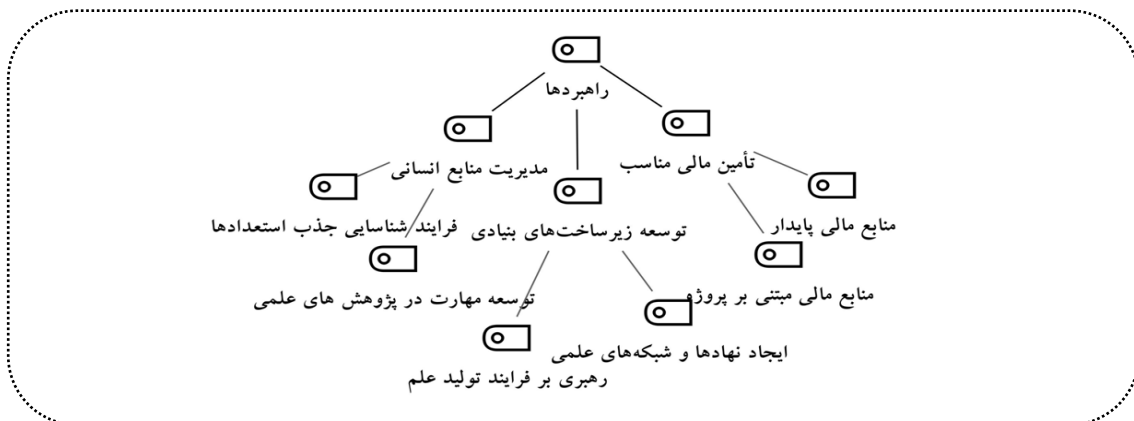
راهبردها

مدیریت منابع انسانی

توسعه زیرساخت‌های بنیادی

تأمین مالی مناسب

فرایند شناسایی جذب استعدادها

منابع مالی پایدار

توسعه مهارت در پژوهش های علمی

منابع مالی مبتنی بر پروژه

ایجاد نهادها و شبکه‌های علمی

رهبری بر فرایند تولید علم